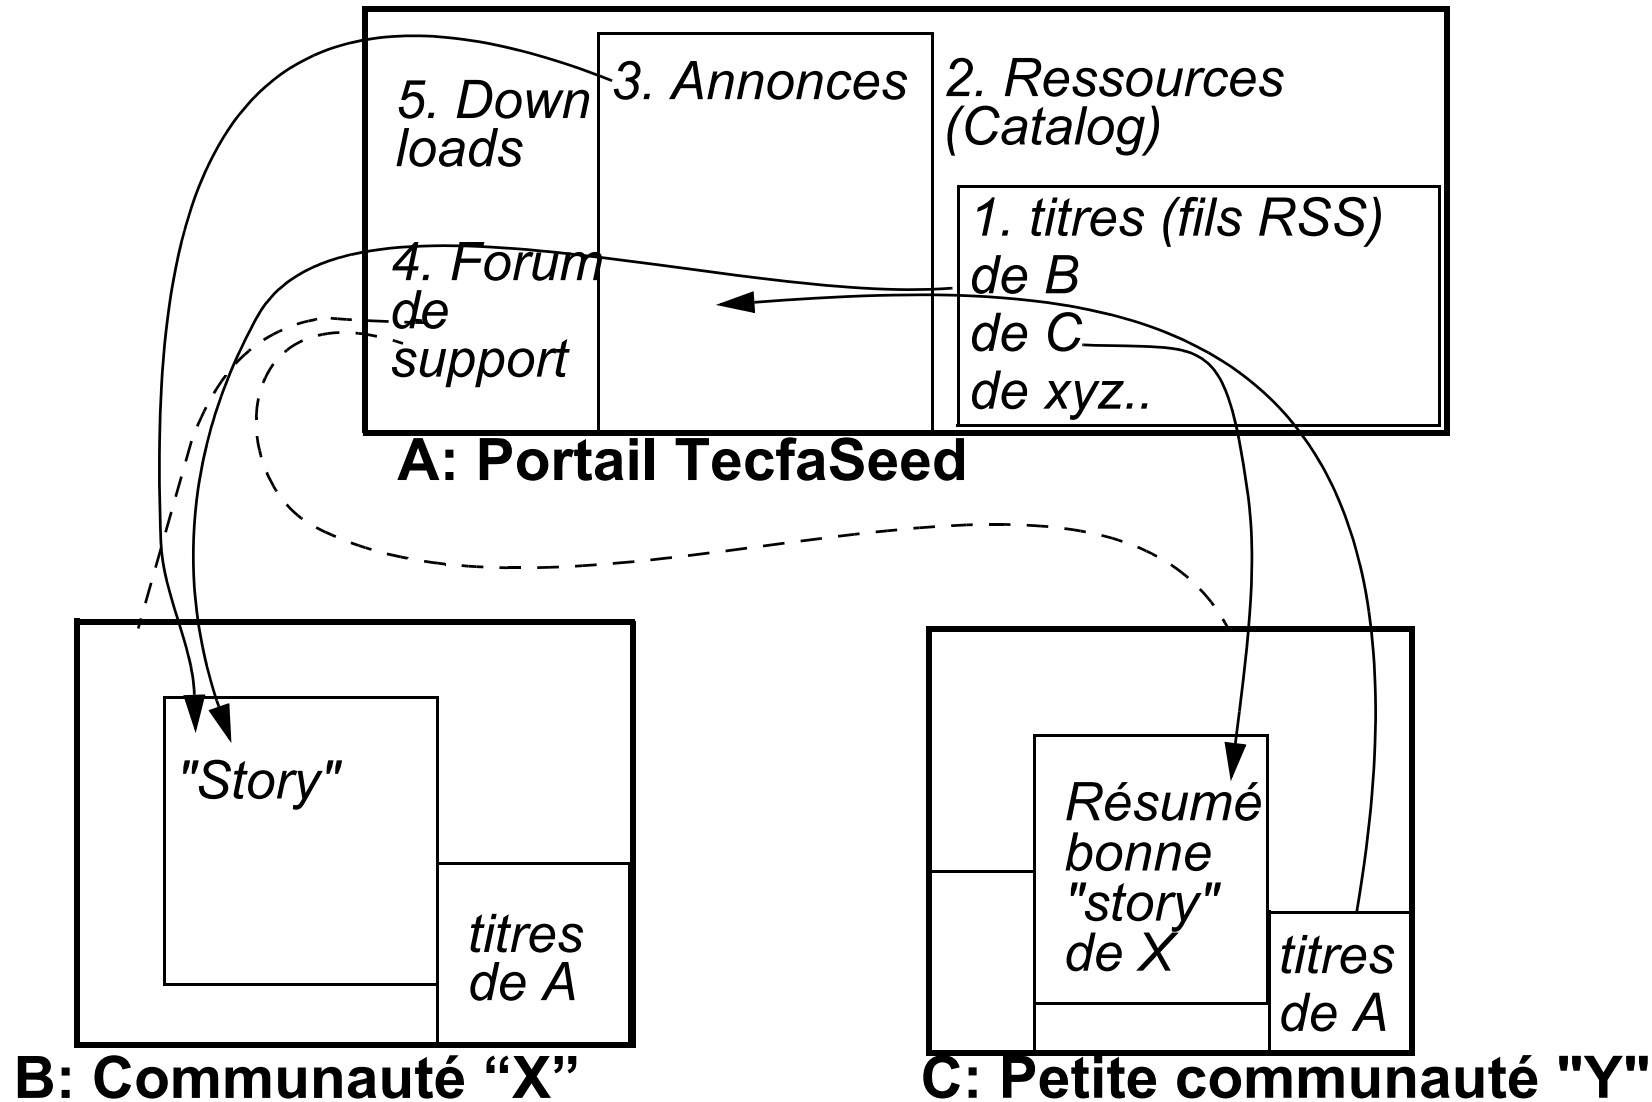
5. Downloads

3. Annonces

2. Ressources (Catalog)

1. titres (fils RSS) de B de C de xyz..

4. Forum de support

A: Portail TecfaSeed

"Story"

titres de A

B: Communauté “X”

Résumé bonne "story" de X

titres de A

C: Petite communauté "Y"